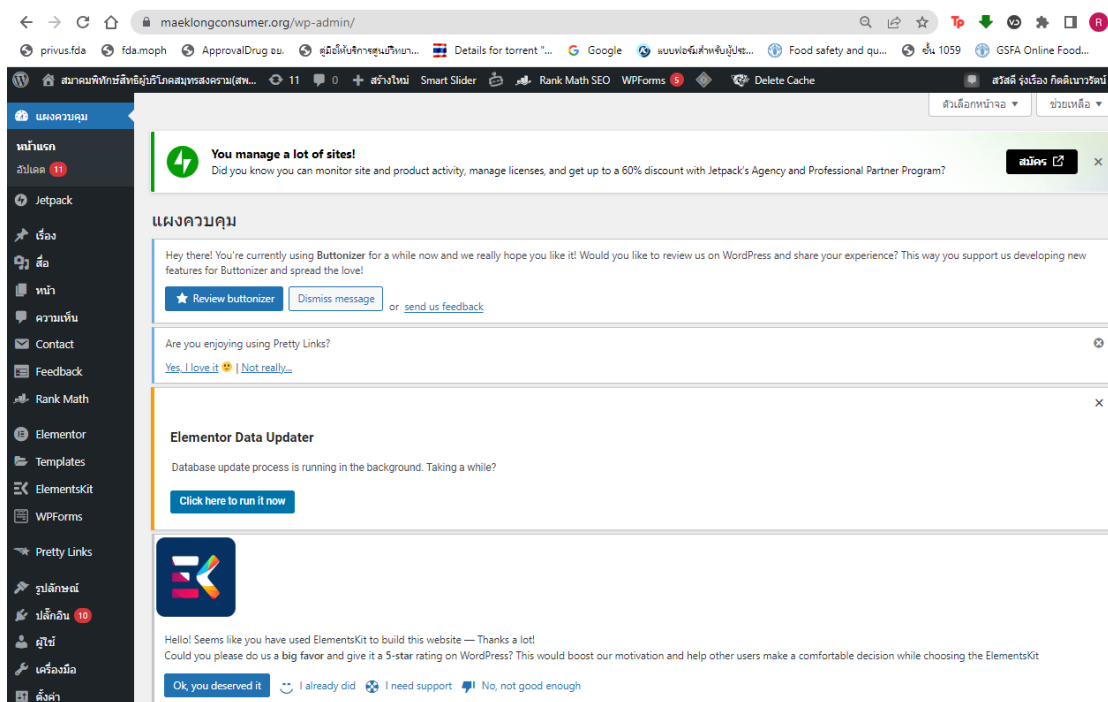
maeklongconsumer.org/wp-admin/

privus.fda | fda.moph | ApprovalDrug อย. | คู่มือให้บริการศูนย์บริหาร... | Details for torrent "... | Google | แบบฟอร์มสำหรับผู้ประ... | Food safety and qu... | ชั้น 1059 | GSFA Online Food...

สมาคมพิทักษ์สิทธิผู้บริโภคสมุทรสงคราม(สพ... | 11 | 0 | สร้างใหม่ | Smart Slider | Rank Math SEO | WPForms 5 | Delete Cache | สวัสดี รุ่งเรือง กิตติเนาวรัตน์

ตัวเลือกหน้าจอ ▼ | ช่วยเหลือ ▼

แผงควบคุม
หน้าแรก
อัปเดต 11
Jetpack
เรื่อง
สื่อ
หน้า
ความเห็น
Contact
Feedback
Rank Math
Elementor
Templates
ElementsKit
WPForms
Pretty Links
รูปลักษณ์
ปลั๊กอิน 10
ผู้ใช้
เครื่องมือ
ตั้งค่า

You manage a lot of sites!
Did you know you can monitor site and product activity, manage licenses, and get up to a 60% discount with Jetpack's Agency and Professional Partner Program?
สมัคร

แผงควบคุม

Hey there! You're currently using Buttonizer for a while now and we really hope you like it! Would you like to review us on WordPress and share your experience? This way you support us developing new features for Buttonizer and spread the love!
Review buttonizer | Dismiss message | or send us feedback

Are you enjoying using Pretty Links?
Yes, I love it 🙂 | Not really...

Elementor Data Updater
Database update process is running in the background. Taking a while?
Click here to run it now

Hello! Seems like you have used ElementsKit to build this website — Thanks a lot!
Could you please do us a big favor and give it a 5-star rating on WordPress? This would boost our motivation and help other users make a comfortable decision while choosing the ElementsKit
Ok, you deserved it | I already did | I need support | No, not good enough